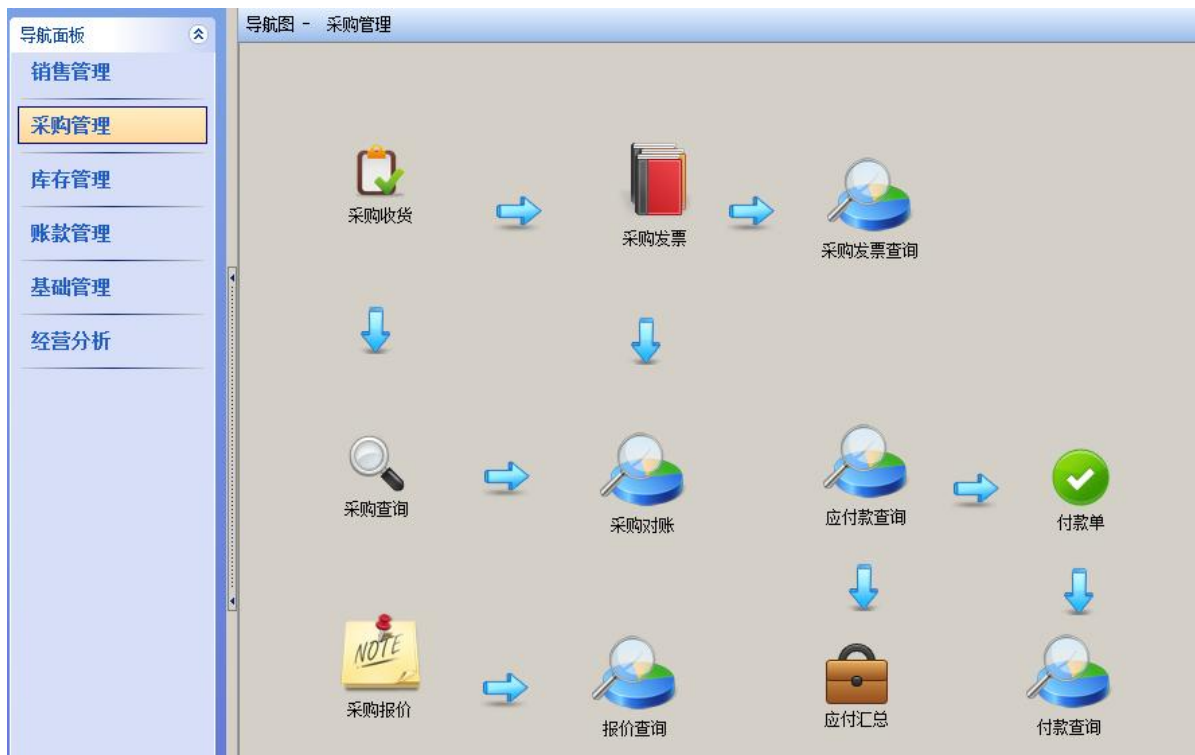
导航面板

销售管理

采购管理

库存管理

账款管理

基础管理

经营分析

导航图 - 采购管理

采购收货

采购发票

采购发票查询

采购查询

采购对账

应付款查询

付款单

NOTE

采购报价

报价查询

应付汇总

付款查询